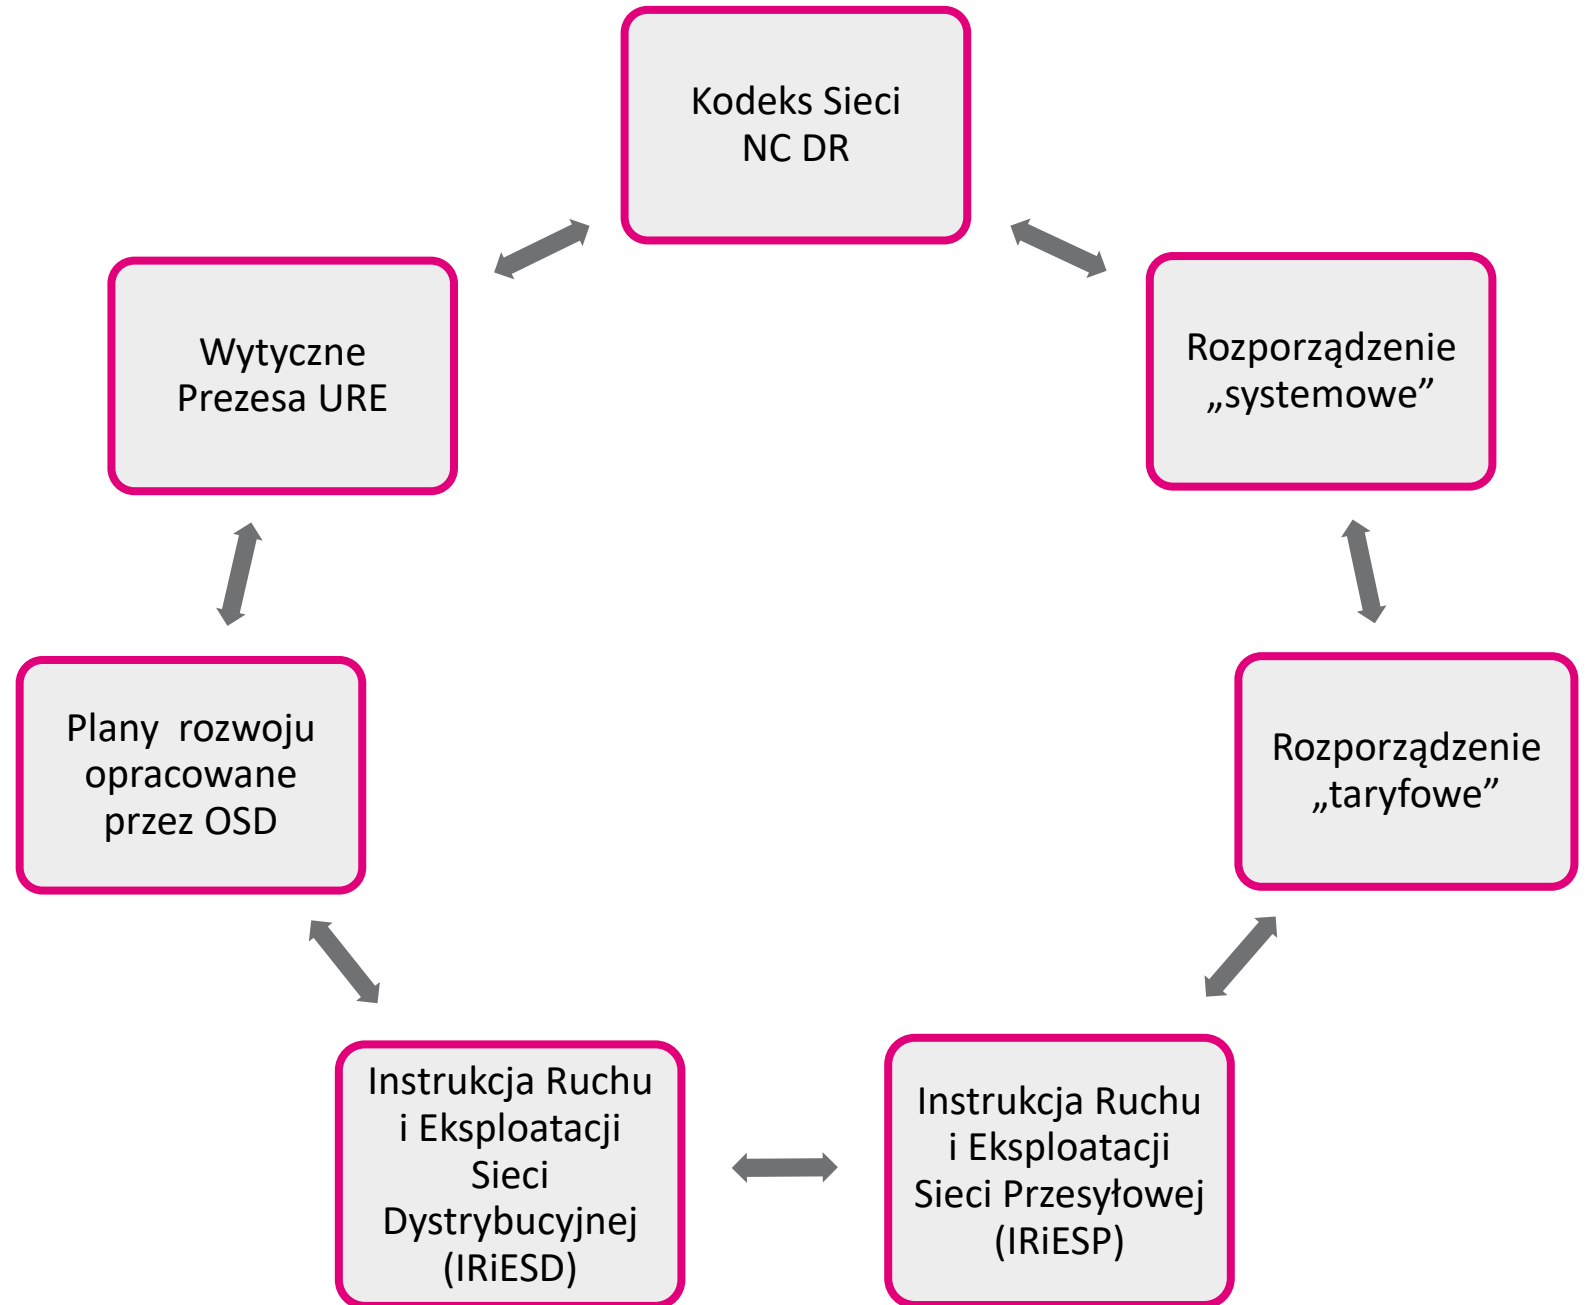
Kodeks Sieci NC DR

Rozporządzenie „systemowe”

Rozporządzenie „taryfowe”

Instrukcja Ruchu i Eksploatacji Sieci Przesyłowej (IRiESP)

Instrukcja Ruchu i Eksploatacji Sieci Dystrybucyjnej (IRiESD)

Plany rozwoju opracowane przez OSD

Wytyczne Prezesa URE